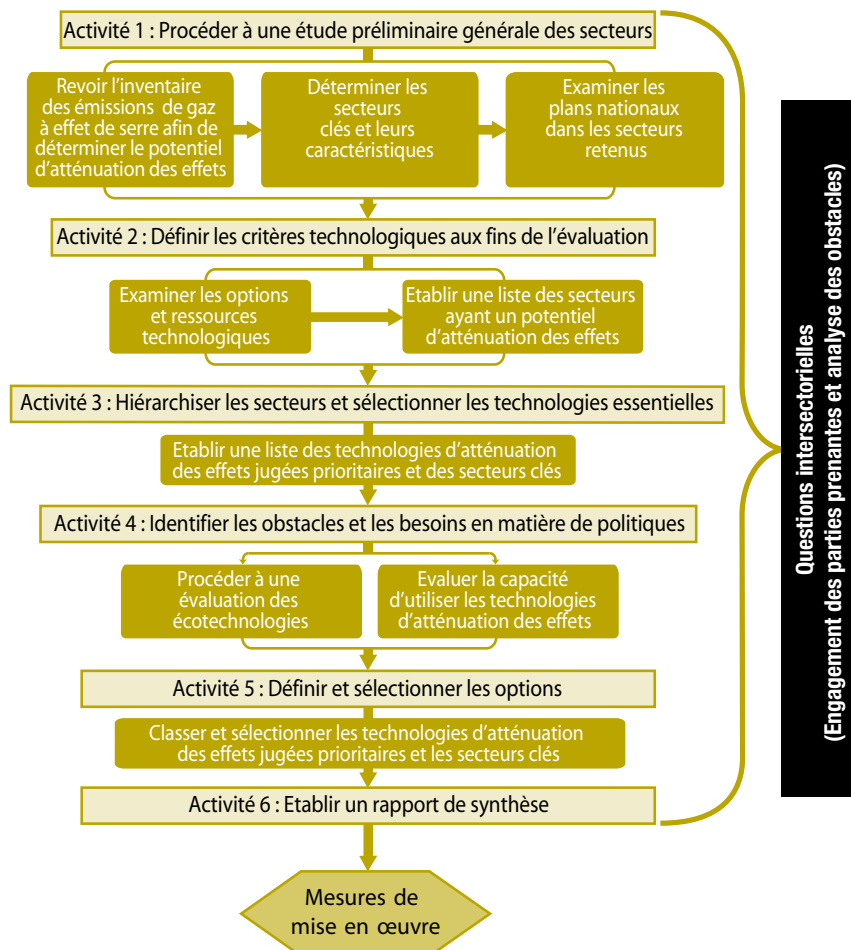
Activité 1 : Procéder à une étude préliminaire générale des secteurs

Revoir l'inventaire des émissions de gaz à effet de serre afin de déterminer le potentiel d'atténuation des effets

Déterminer les secteurs clés et leurs caractéristiques

Examiner les plans nationaux dans les secteurs retenus

Activité 2 : Définir les critères technologiques aux fins de l'évaluation

Examiner les options et ressources technologiques

Etablir une liste des secteurs ayant un potentiel d'atténuation des effets

Activité 3 : Hiérarchiser les secteurs et sélectionner les technologies essentielles

Etablir une liste des technologies d'atténuation des effets jugées prioritaires et des secteurs clés

Activité 4 : Identifier les obstacles et les besoins en matière de politiques

Procéder à une évaluation des écotechnologies

Evaluer la capacité d'utiliser les technologies d'atténuation des effets

Activité 5 : Définir et sélectionner les options

Classer et sélectionner les technologies d'atténuation des effets jugées prioritaires et les secteurs clés

Activité 6 : Etablir un rapport de synthèse

Mesures de mise en œuvre

Questions intersectorielles (Engagement des parties prenantes et analyse des obstacles)